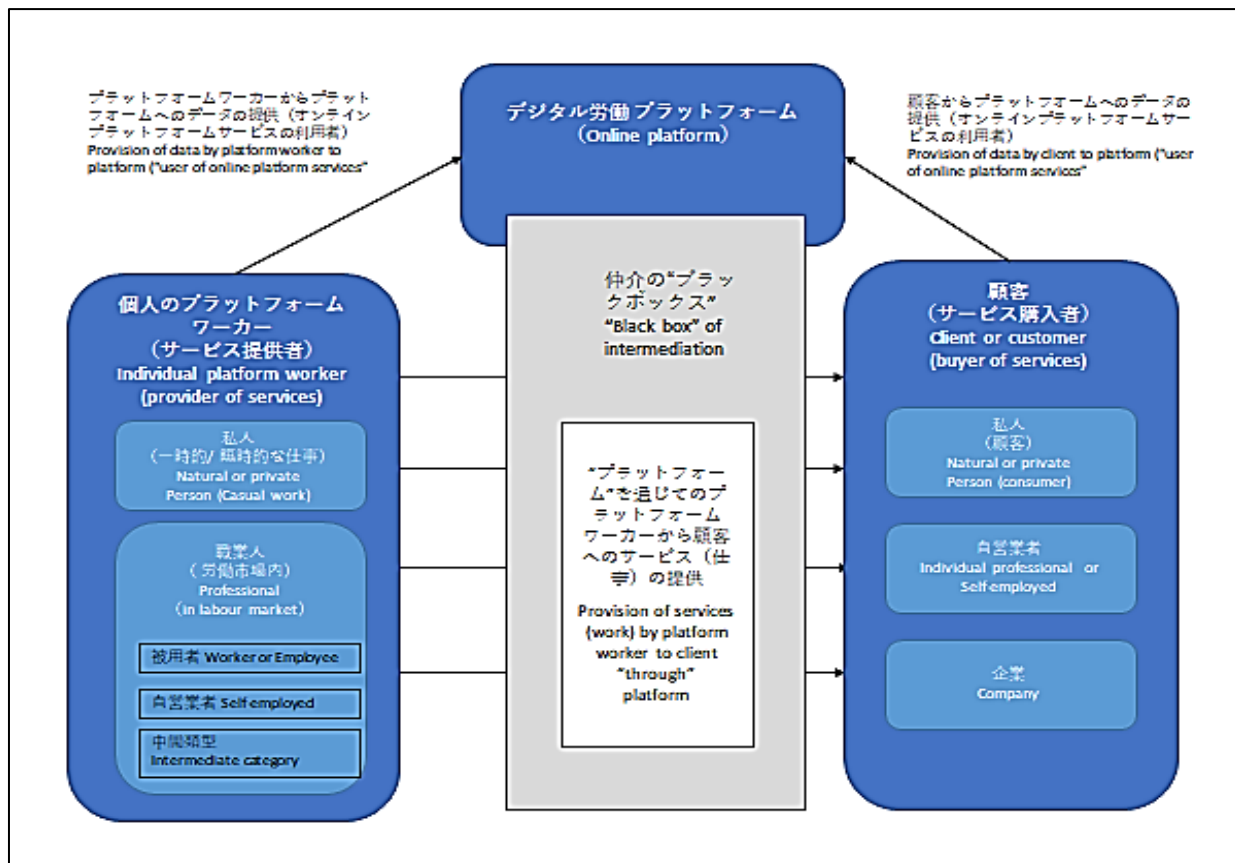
プラットフォームワーカーからプラットフォームへのデータの提供（オンラインプラットフォームサービスの利用者）
Provision of data by platform worker to platform ("user of online platform services"

デジタル労働プラットフォーム
（Online platform）

顧客からプラットフォームへのデータの提供（オンラインプラットフォームサービスの利用者）
Provision of data by client to platform ("user of online platform services"

個人のプラットフォームワーカー
（サービス提供者）
Individual platform worker
(provider of services)

私人
（一時的/ 臨時的な仕事）
Natural or private
Person (Casual work)

職業人
（労働市場内）
Professional
（in labour market）

被用者 Worker or Employee

自営業者 Self employed

中間類型
Intermediate category

仲介の"ブラックボックス"
"Black box" of intermediation

"プラットフォーム"を通じてのプラットフォームワーカーから顧客へのサービス（仕事）の提供

Provision of services (work) by platform worker to client "through" platform

顧客
（サービス購入者）
Client or customer
(buyer of services)

私人
（顧客）
Natural or private
Person (consumer)

自営業者
Individual professional or Self-employed

企業
Company